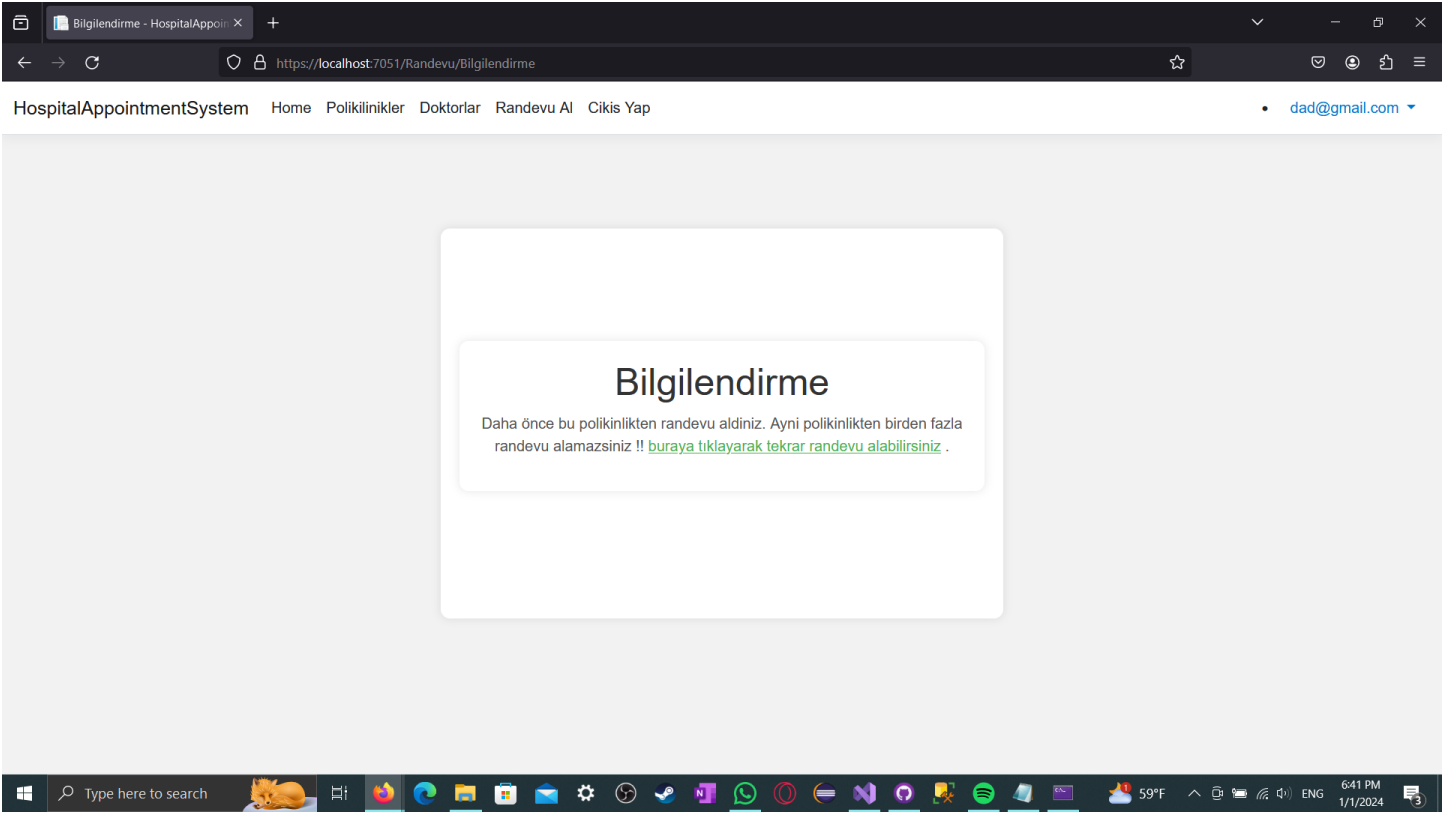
Bilgilendirme - HospitalAppoin ×

https://localhost:7051/Randevu/Bilgilendirme

HospitalAppointmentSystem Home Polikilinikler Doktorlar Randevu Al Cikis Yap

dad@gmail.com

Bilgilendirme

Daha önce bu polikinlikten randevu aldiniz. Ayni polikinlikten birden fazla randevu alamazsiniz !! buraya tıklayarak tekrar randevu alabilirsiniz .

Type here to search

59°F

ENG

6:41 PM
1/1/2024

3